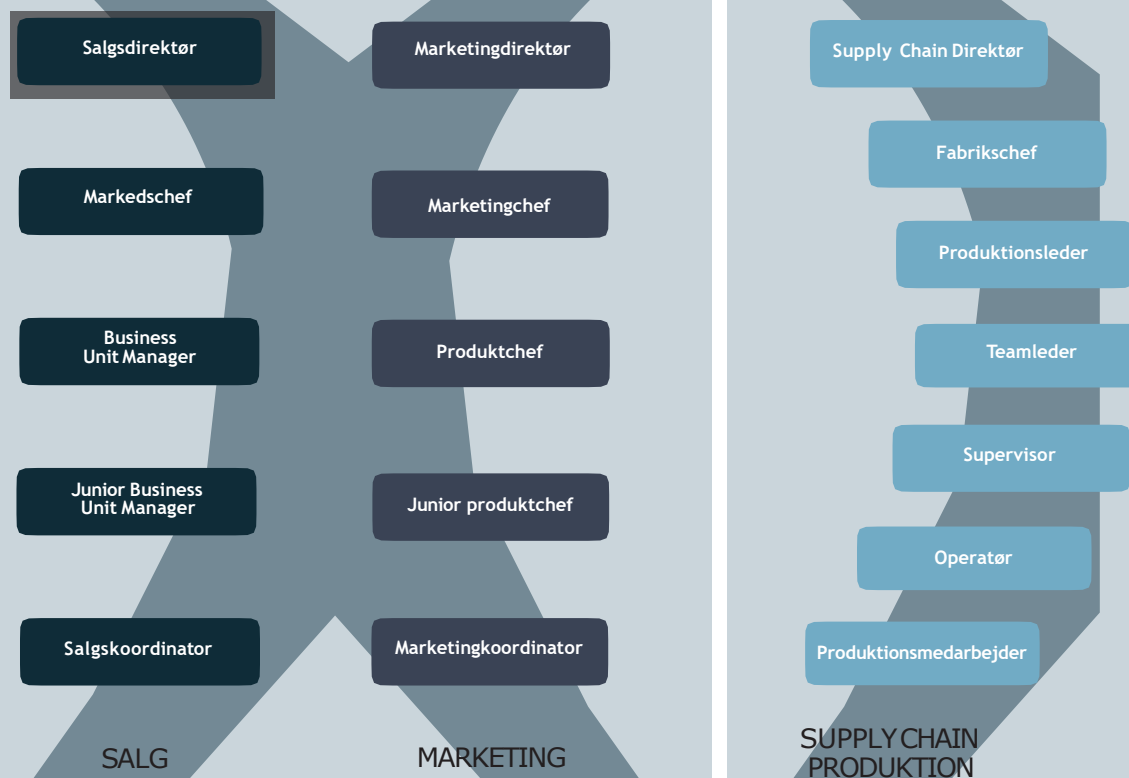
Salgsdirektør

Markedschef

Business Unit Manager

Junior Business Unit Manager

Salgskoordinator

SALG

Marketingdirektør

Marketingchef

Produktchef

Junior produktchef

Marketingkoordinator

MARKETING

Supply Chain Direktør

Fabrikschef

Produktionsleder

Teamleder

Supervisor

Operatør

Produktionsmedarbejder

SUPPLY CHAIN PRODUKTION